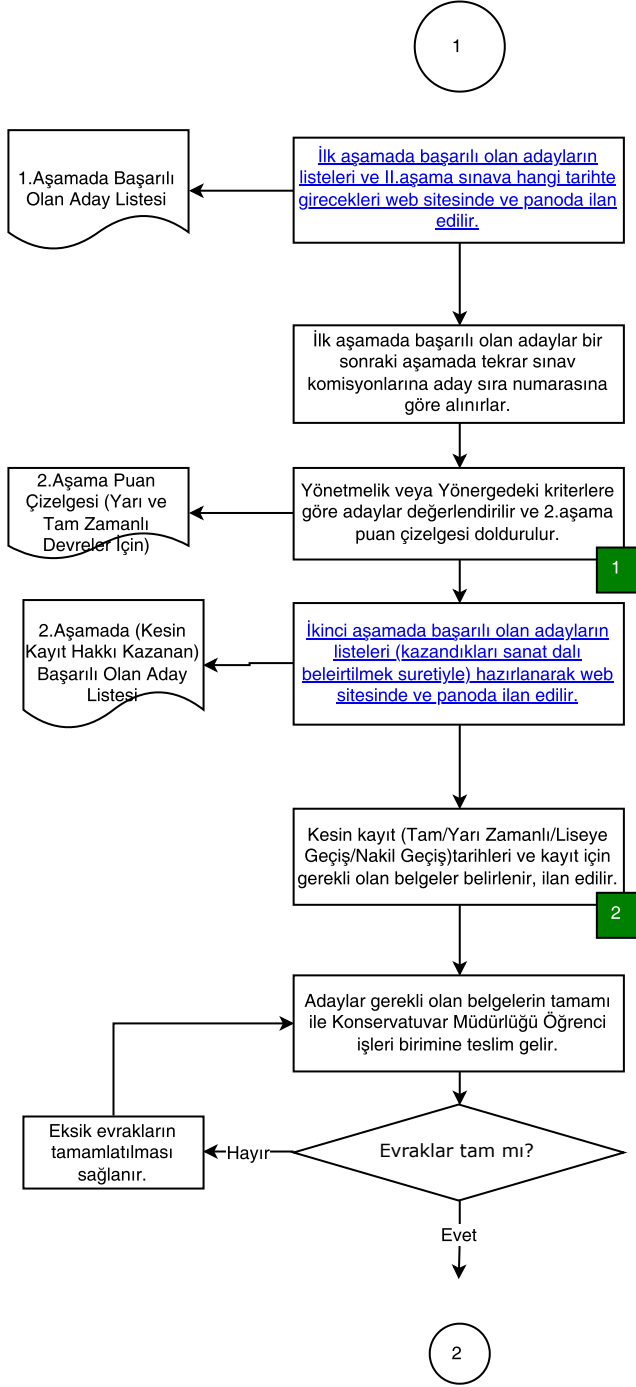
1

1.Aşamada Başarılı Olan Aday Listesi

İlk aşamada başarılı olan adayların listeleri ve II.aşama sınava hangi tarihte girecekleri web sitesinde ve panoda ilan edilir.

İlk aşamada başarılı olan adaylar bir sonraki aşamada tekrar sınav komisyonlarına aday sıra numarasına göre alınırlar.

2.Aşama Puan Çizelgesi (Yarı ve Tam Zamanlı Devreler İçin)

Yönetmelik veya Yönergedeki kriterlere göre adaylar değerlendirilir ve 2.aşama puan çizelgesi doldurulur.

1

2.Aşamada (Kesin Kayıt Hakkı Kazanan) Başarılı Olan Aday Listesi

İkinci aşamada başarılı olan adayların listeleri (kazandıkları sanat dalı beleirtilmek suretiyle) hazırlanarak web sitesinde ve panoda ilan edilir.

Kesin kayıt (Tam/Yarı Zamanlı/Liseye Geçiş/Nakil Geçiş)tarihleri ve kayıt için gerekli olan belgeler belirlenir, ilan edilir.

2

Adaylar gerekli olan belgelerin tamamı ile Konservatuvar Müdürlüğü Öğrenci işleri birimine teslim gelir.

Eksik evrakların tamamlatılması sağlanır.

Hayır

Evraklar tam mı?

Evet

2